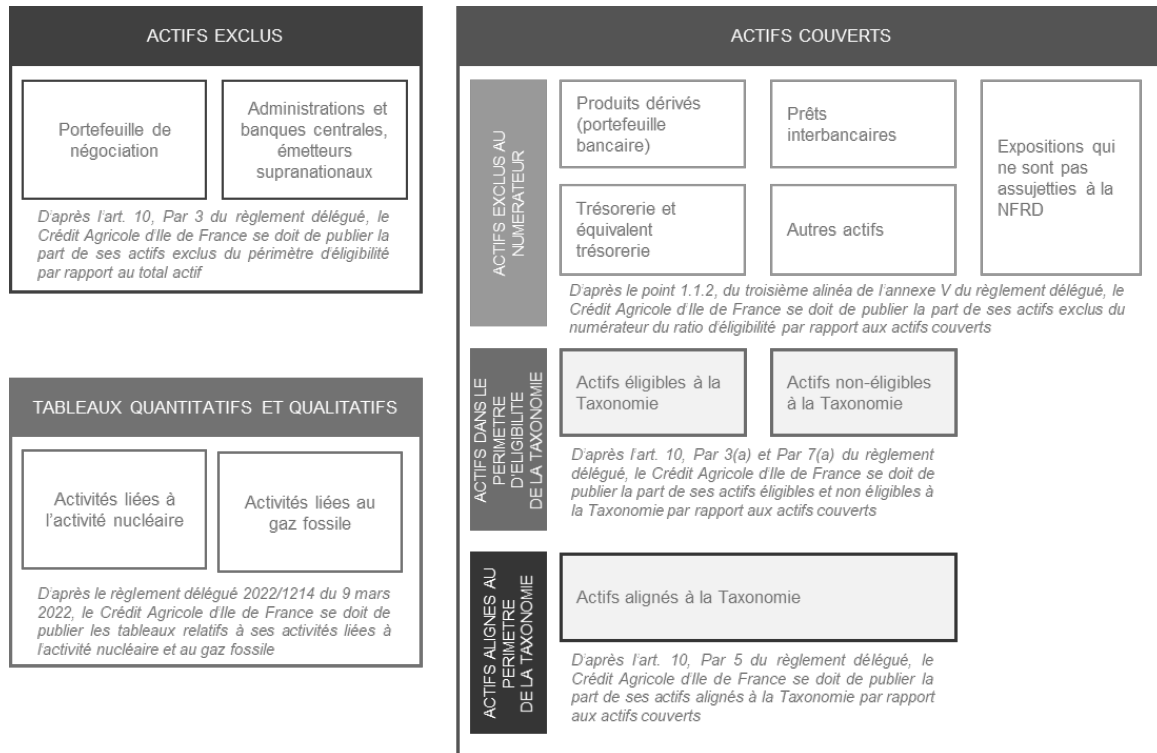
ACTIFS EXCLUS

Portefeuille de négociation

Administrations et banques centrales, émetteurs supranationaux

D'après l'art. 10, Par 3 du règlement délégué, le Crédit Agricole d'Ile de France se doit de publier la part de ses actifs exclus du périmètre d'éligibilité par rapport au total actif

TABLEAUX QUANTITATIFS ET QUALITATIFS

Activités liées à l'activité nucléaire

Activités liées au gaz fossile

D'après le règlement délégué 2022/1214 du 9 mars 2022, le Crédit Agricole d'Ile de France se doit de publier les tableaux relatifs à ses activités liées à l'activité nucléaire et au gaz fossile

ACTIFS COUVERTS

ACTIFS EXCLUS AU NUMERATEUR

Produits dérivés (portefeuille bancaire)

Prêts interbancaires

Expositions qui ne sont pas assujetties à la NFRD

Trésorerie et équivalent trésorerie

Autres actifs

D'après le point 1.1.2, du troisième alinéa de l'annexe V du règlement délégué, le Crédit Agricole d'Ile de France se doit de publier la part de ses actifs exclus du numérateur du ratio d'éligibilité par rapport aux actifs couverts

ACTIFS DANS LE PERIMETRE D'ELIGIBILITE DE LA TAXONOMIE

Actifs éligibles à la Taxonomie

Actifs non-éligibles à la Taxonomie

D'après l'art. 10, Par 3(a) et Par 7(a) du règlement délégué, le Crédit Agricole d'Ile de France se doit de publier la part de ses actifs éligibles et non éligibles à la Taxonomie par rapport aux actifs couverts

ACTIFS ALIGNES AU PERIMETRE DE LA TAXONOMIE

Actifs alignés à la Taxonomie

D'après l'art. 10, Par 5 du règlement délégué, le Crédit Agricole d'Ile de France se doit de publier la part de ses actifs alignés à la Taxonomie par rapport aux actifs couverts